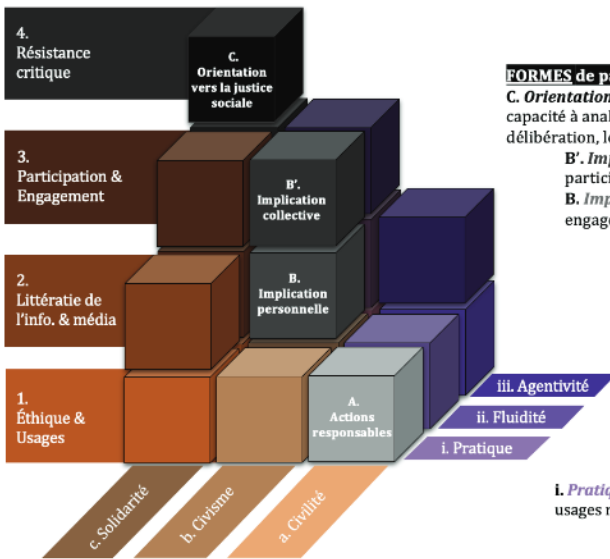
4.
Résistance critique

C.
Orientation vers la justice sociale

3.
Participation & Engagement

B'.
Implication collective

2.
Littératie de l'info. & média

B.
Implication personnelle

1.
Éthique & Usages

A.
Actions responsables

iii. Agentivité

ii. Fluidité

i. Pratique

c. Solidarité

b. Civisme

a. Civilité

FORMES de p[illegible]

C. Orientation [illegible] capacité à anal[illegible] délibération, le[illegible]

B'. Imp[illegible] partici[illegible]

B. Imp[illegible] engage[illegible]

i. Prati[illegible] usages r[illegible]